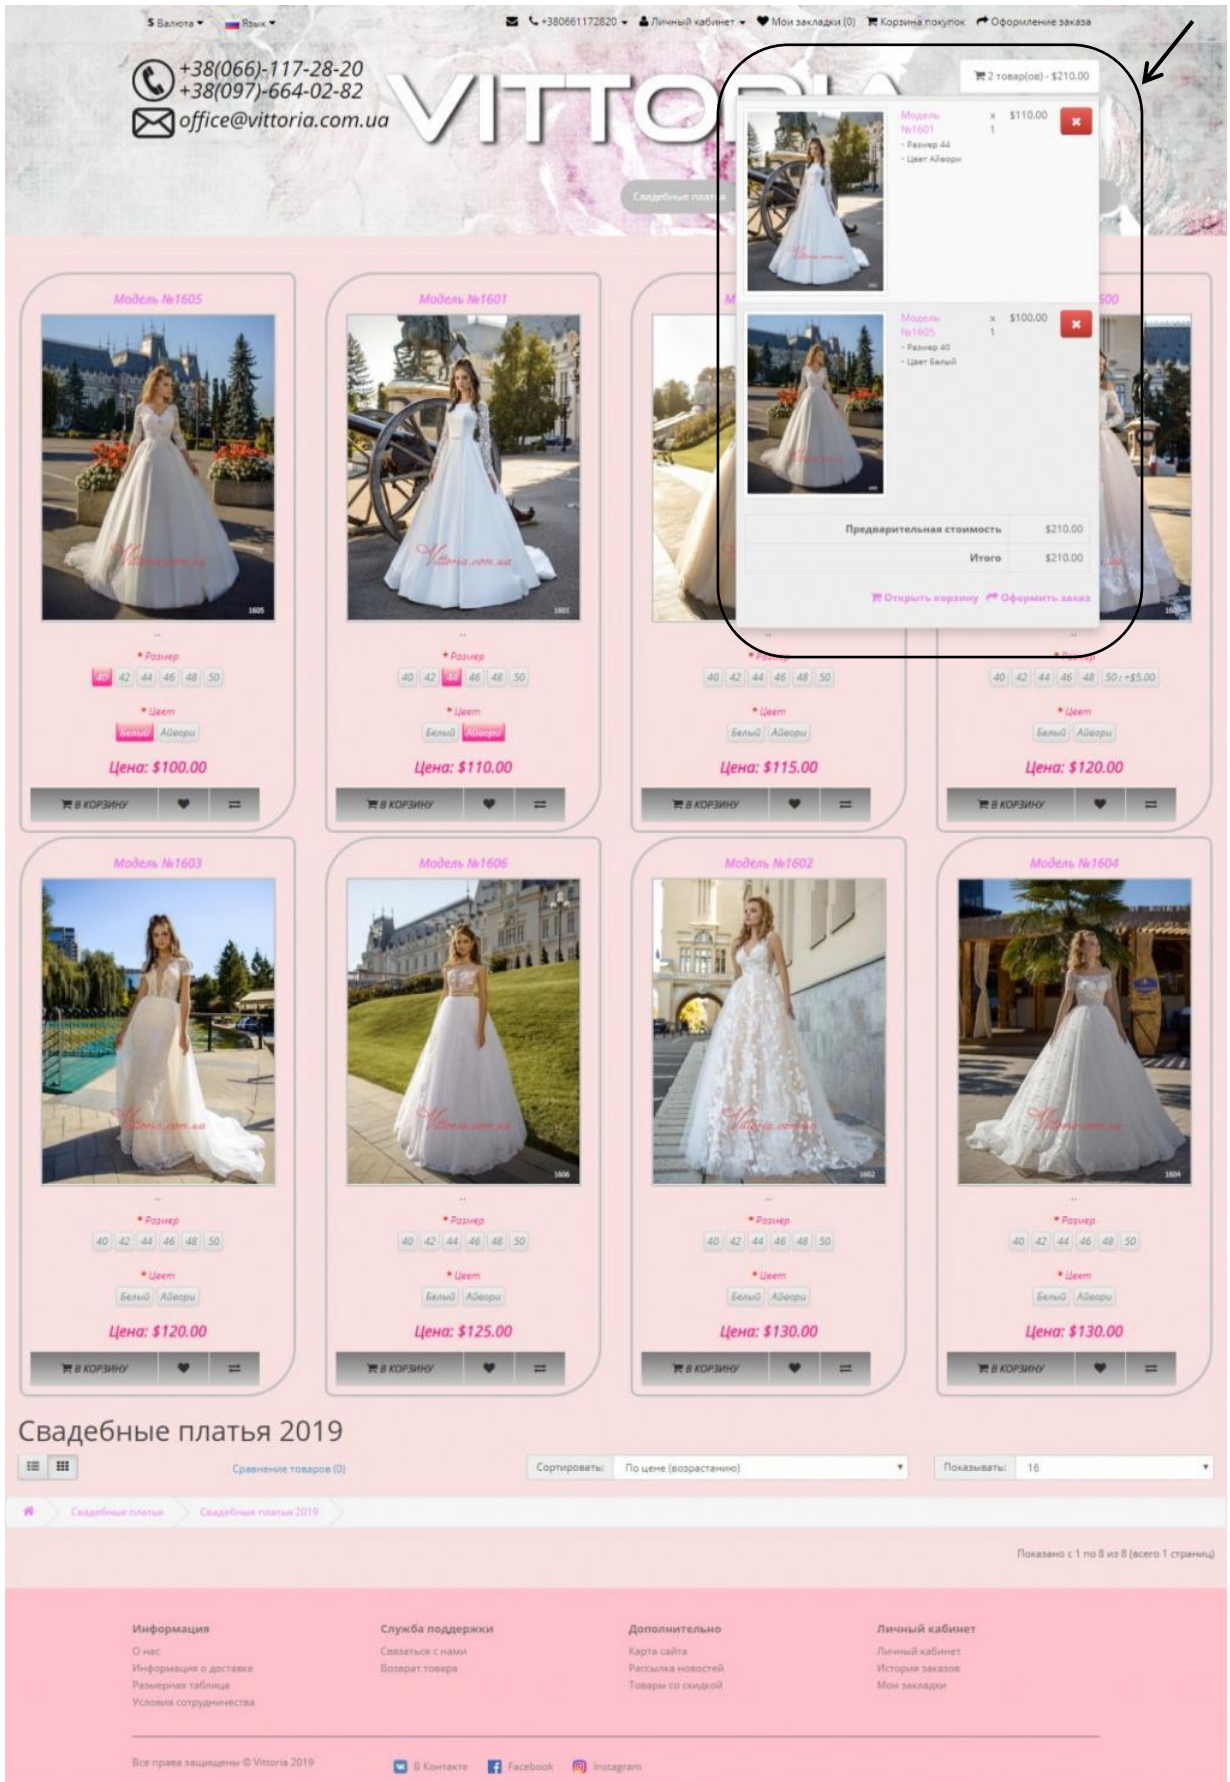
$ Валюта ▾ Язык ▾

+380661172820 ▾ Личный кабинет ▾ Мои закладки (0) Корзина покупок Оформление заказа

+38(066)-117-28-20
+38(097)-664-02-82
office@vittoria.com.ua

VITTORIA

2 товар(ов) - $210.00

Свадебные платья

Модель №1601 x 1 $110.00
- Размер 44
- Цвет Айвори

Модель №1605 x 1 $100.00
- Размер 40
- Цвет Белый

| Предварительная стоимость | $210.00 |
|---|---|
| Итого | $210.00 |

Открыть корзину Оформить заказ

Модель №1605
1605
* Размер
40 42 44 46 48 50
* Цвет
Белый Айвори
Цена: $100.00
В КОРЗИНУ

Модель №1601
1601
* Размер
40 42 44 46 48 50
* Цвет
Белый Айвори
Цена: $110.00
В КОРЗИНУ

* Размер
40 42 44 46 48 50
* Цвет
Белый Айвори
Цена: $115.00
В КОРЗИНУ

* Размер
40 42 44 46 48 50 (+$5.00)
* Цвет
Белый Айвори
Цена: $120.00
В КОРЗИНУ

Модель №1603
* Размер
40 42 44 46 48 50
* Цвет
Белый Айвори
Цена: $120.00
В КОРЗИНУ

Модель №1606
1606
* Размер
40 42 44 46 48 50
* Цвет
Белый Айвори
Цена: $125.00
В КОРЗИНУ

Модель №1602
1602
* Размер
40 42 44 46 48 50
* Цвет
Белый Айвори
Цена: $130.00
В КОРЗИНУ

Модель №1604
1604
* Размер
40 42 44 46 48 50
* Цвет
Белый Айвори
Цена: $130.00
В КОРЗИНУ

Свадебные платья 2019

Сравнение товаров (0)

Сортировать: По цене (возрастанию)

Показывать: 16

Свадебные платья > Свадебные платья 2019

Показано с 1 по 8 из 8 (всего 1 страниц)

Информация
О нас
Информация о доставке
Размерная таблица
Условия сотрудничества

Служба поддержки
Связаться с нами
Возврат товара

Дополнительно
Карта сайта
Рассылка новостей
Товары со скидкой

Личный кабинет
Личный кабинет
История заказов
Мои закладки

Все права защищены © Vittoria 2019

В Контакте Facebook Instagram